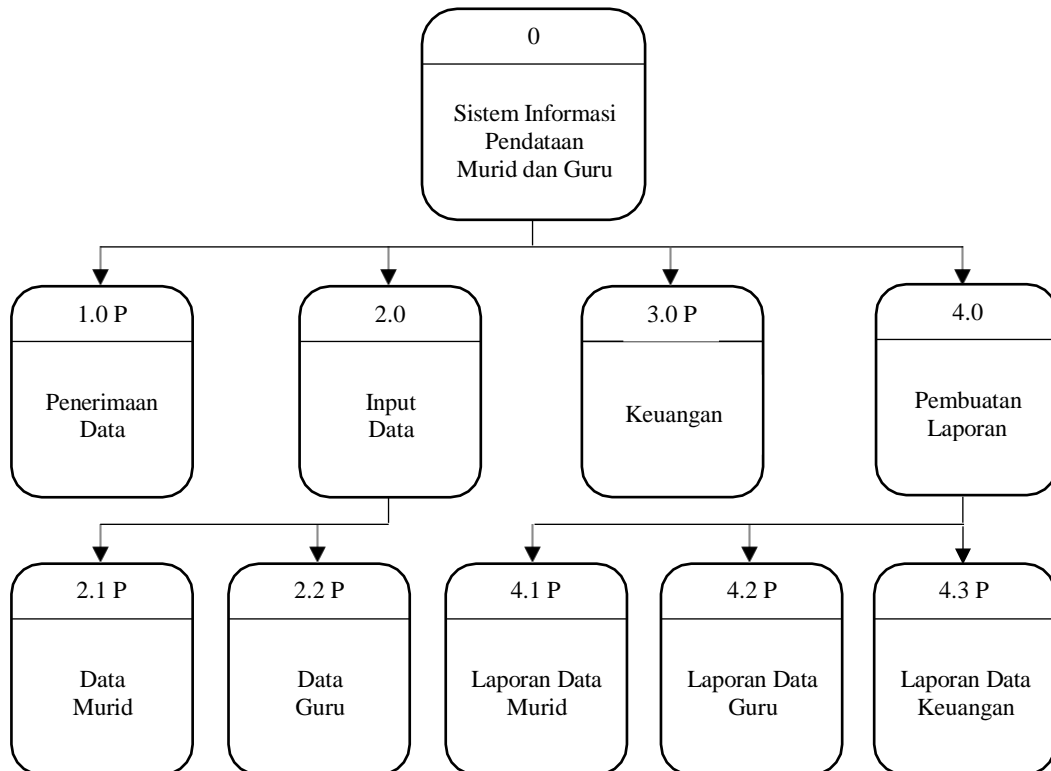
0

Sistem Informasi Pendataan Murid dan Guru

1.0 P

Penerimaan Data

2.0

Input Data

3.0 P

Keuangan

4.0

Pembuatan Laporan

2.1 P

Data Murid

2.2 P

Data Guru

4.1 P

Laporan Data Murid

4.2 P

Laporan Data Guru

4.3 P

Laporan Data Keuangan